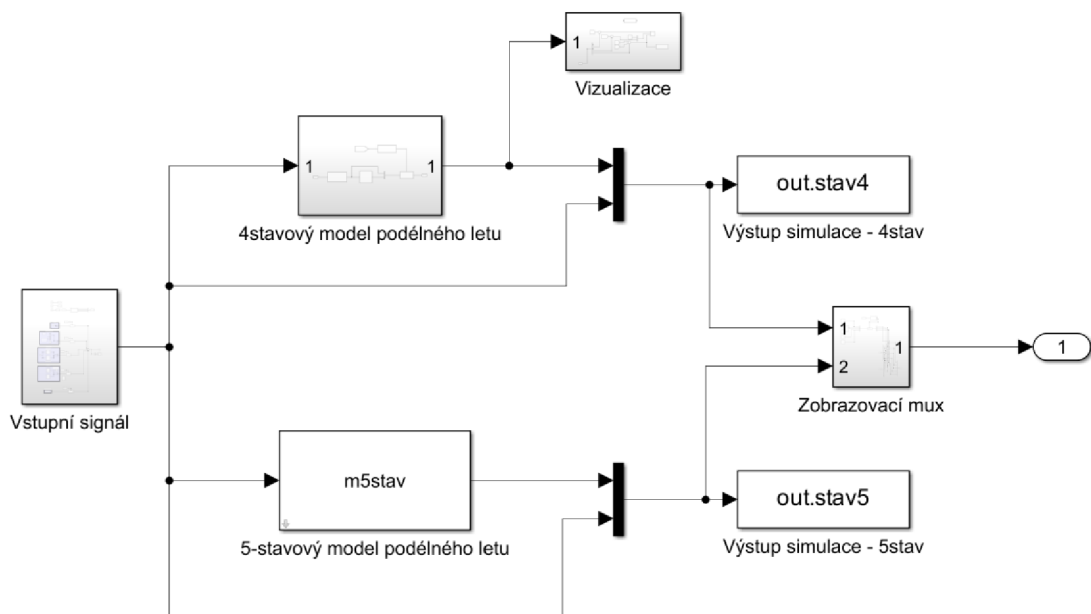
1

Vizualizace

1

1

4stavový model podélného letu

out.stav4

Výstup simulace - 4stav

1

2

1

Zobrazovací mux

1

Vstupní signál

m5stav

5-stavový model podélného letu

out.stav5

Výstup simulace - 5stav